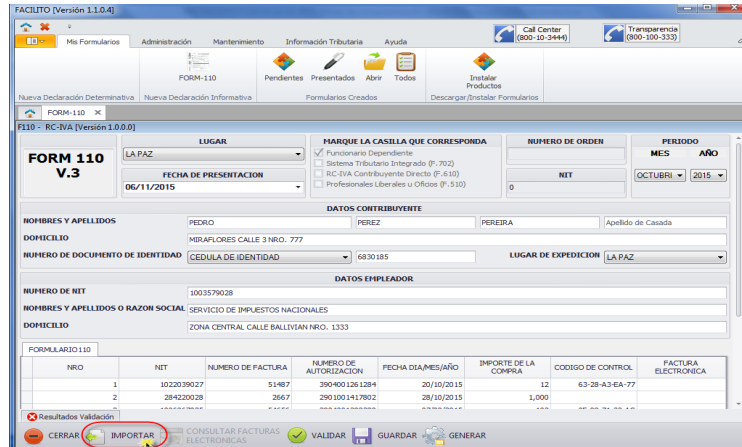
FACILITO [Versión 1.1.0.4]

Call Center (800-10-3444)

Transparencia (800-100-333)

Mis Formularios | Administración | Mantenimiento | Información Tributaria | Ayuda

FORM-110 | Pendientes | Presentados | Abrir | Todos | Instalar Productos

Nueva Declaración Determinativa | Nueva Declaración Informativa | Formularios Creados | Descargar/Instalar Formularios

FORM-110

F110 - RC-IVA [Versión 1.0.0.0]

FORM 110 V.3

LUGAR
LA PAZ

FECHA DE PRESENTACION
06/11/2015

MARQUE LA CASILLA QUE CORRESPONDA
Funcionario Dependiente
Sistema Tributario Integrado (F.702)
RC-IVA Contribuyente Directo (F.610)
Profesionales Liberales u Oficios (F.510)

NUMERO DE ORDEN

NIT
0

PERIODO
MES | AÑO
OCTUBRI | 2015

DATOS CONTRIBUYENTE

NOMBRES Y APELLIDOS | PEDRO | PEREZ | PEREIRA | Apellido de Casada

DOMICILIO | MIRAFLORES CALLE 3 NRO. 777

NUMERO DE DOCUMENTO DE IDENTIDAD | CEDULA DE IDENTIDAD | 6830185 | LUGAR DE EXPEDICION | LA PAZ

DATOS EMPLEADOR

NUMERO DE NIT | 1003579028

NOMBRES Y APELLIDOS O RAZON SOCIAL | SERVICIO DE IMPUESTOS NACIONALES

DOMICILIO | ZONA CENTRAL CALLE BALLIVIAN NRO. 1333

FORMULARIO110

| NRO | NIT | NUMERO DE FACTURA | NUMERO DE AUTORIZACION | FECHA DIA/MES/AÑO | IMPORTE DE LA COMPRA | CODIGO DE CONTROL | FACTURA ELECTRONICA |
|---|---|---|---|---|---|---|---|
| 1 | 1022039027 | 51487 | 390400126128​4 | 20/10/2015 | 12 | 63-28-A3-EA-77 | |
| 2 | 284220028 | 2667 | 290100141780​2 | 28/10/2015 | 1,000 | | |
| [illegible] | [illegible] | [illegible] | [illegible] | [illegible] | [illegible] | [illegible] | |

Resultados Validación

CERRAR | IMPORTAR | CONSULTAR FACTURAS ELECTRONICAS | VALIDAR | GUARDAR | GENERAR